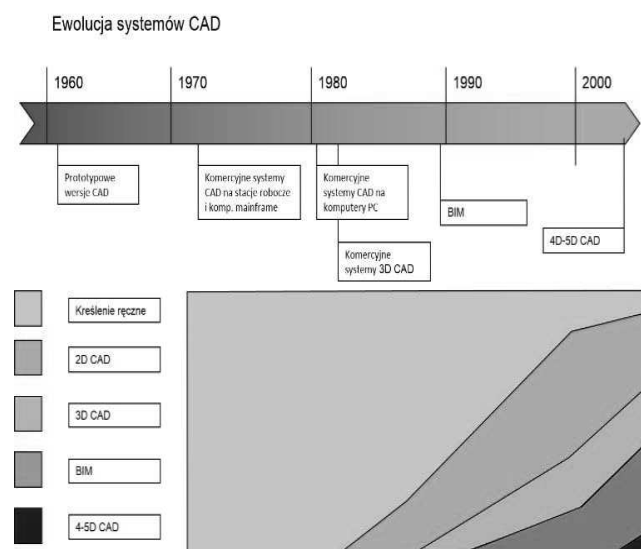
Ewolucja systemów CAD

1960

1970

1980

1990

2000

Prototypowe wersje CAD

Komercyjne systemy CAD na stacje robocze i komp. mainframe

Komercyjne systemy CAD na komputery PC

BIM

4D-5D CAD

Komercyjne systemy 3D CAD

Kreślenie ręczne

2D CAD

3D CAD

BIM

4-5D CAD